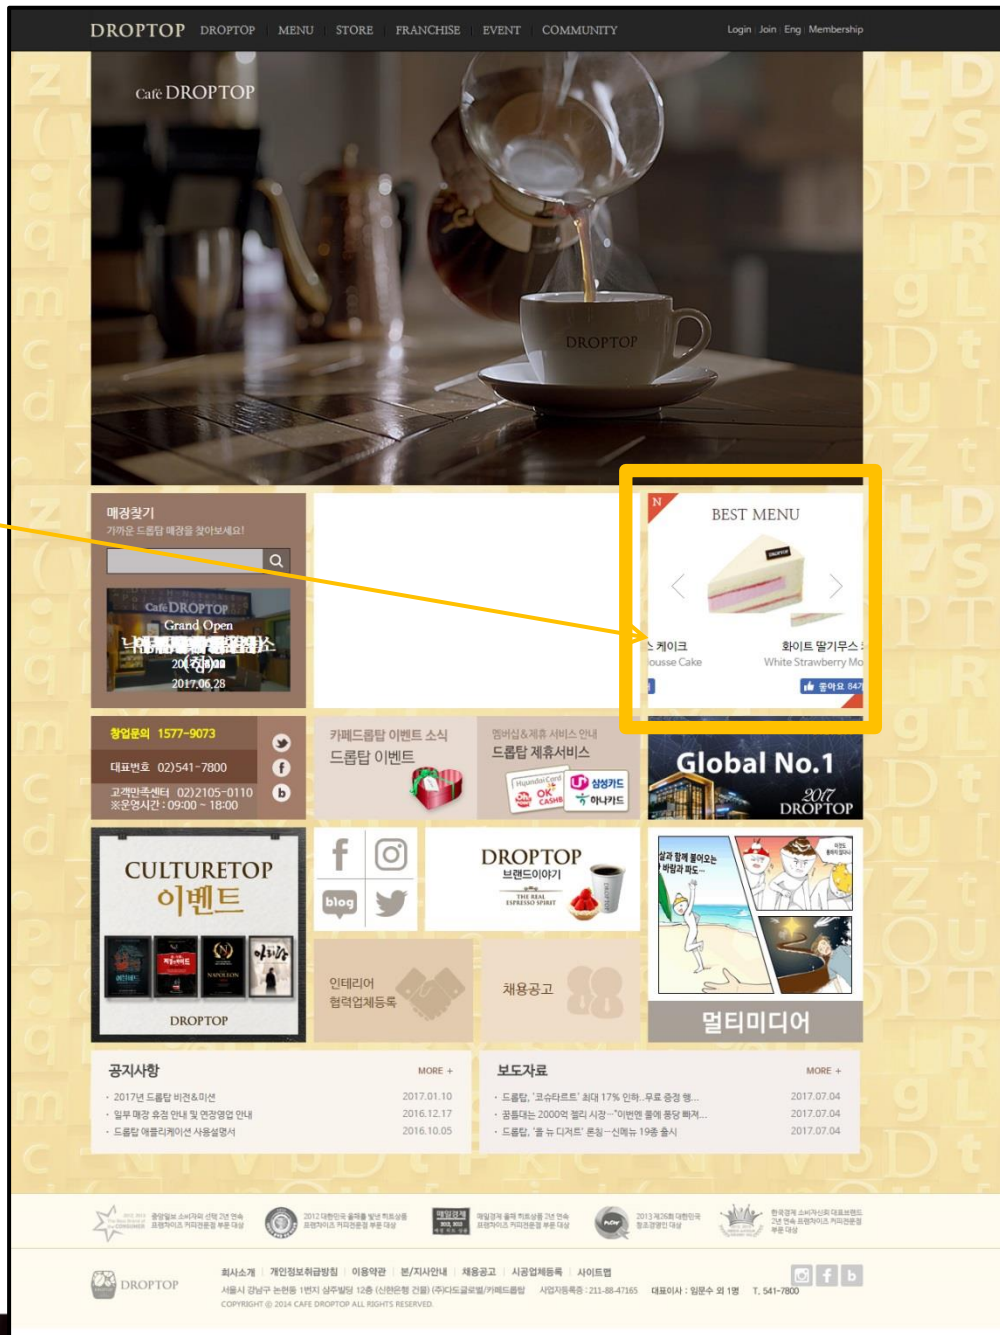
DROPTOP DROPTOP MENU STORE FRANCHISE EVENT COMMUNITY

Login | Join | Eng | Membership

Café DROPTOP

DROPTOP

매장찾기
가까운 드롭탑 매장을 찾아보세요!

Cafe DROPTOP
Grand Open
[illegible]
20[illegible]
2017.06.28

N
BEST MENU
스 케이크
ousse Cake
화이트 딸기무스
White Strawberry Mo
좋아요 847

창업문의 1577-9073
대표번호 02)541-7800
고객만족센터 02)2105-0110
※운영시간 : 09:00 ~ 18:00

카페드롭탑 이벤트 소식
드롭탑 이벤트

멤버십&제휴 서비스 안내
드롭탑 제휴서비스
Hyundai Card
OK CASHBAG
삼성카드
하나카드

Global No.1
2017
DROPTOP

CULTURETOP
이벤트
DROPTOP

blog

DROPTOP
브랜드이야기
THE REAL ESPRESSO SPIRIT

삶과 함께 불어오는 바람과 파도...

인테리어
협력업체등록

채용공고

멀티미디어

공지사항 MORE +
· 2017년 드롭탑 비전&미션 2017.01.10
· 일부 매장 휴점 안내 및 연장영업 안내 2016.12.17
· 드롭탑 애플리케이션 사용설명서 2016.10.05

보도자료 MORE +
· 드롭탑, '코슈타르트' 최대 17% 인하...무료 증정 행... 2017.07.04
· 콩플레는 2000억 젤리 시장...'이번엔 쫄깨 퐁당 빠져... 2017.07.04
· 드롭탑, '쿨 뉴 디저트' 론칭...신메뉴 19종 출시 2017.07.04

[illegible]

회사소개 | 개인정보취급방침 | 이용약관 | 본/지사안내 | 채용공고 | 시공업체등록 | 사이트맵
DROPTOP
서울시 강남구 논현동 1번지 삼주빌딩 12층 (신원은행 건물) (주)다드글로벌/카페드롭탑 사업자등록증 : 211-88-47165 대표이사 : 임문수 외 1명 T. 541-7800
COPYRIGHT © 2014 CAFE DROPTOP ALL RIGHTS RESERVED.